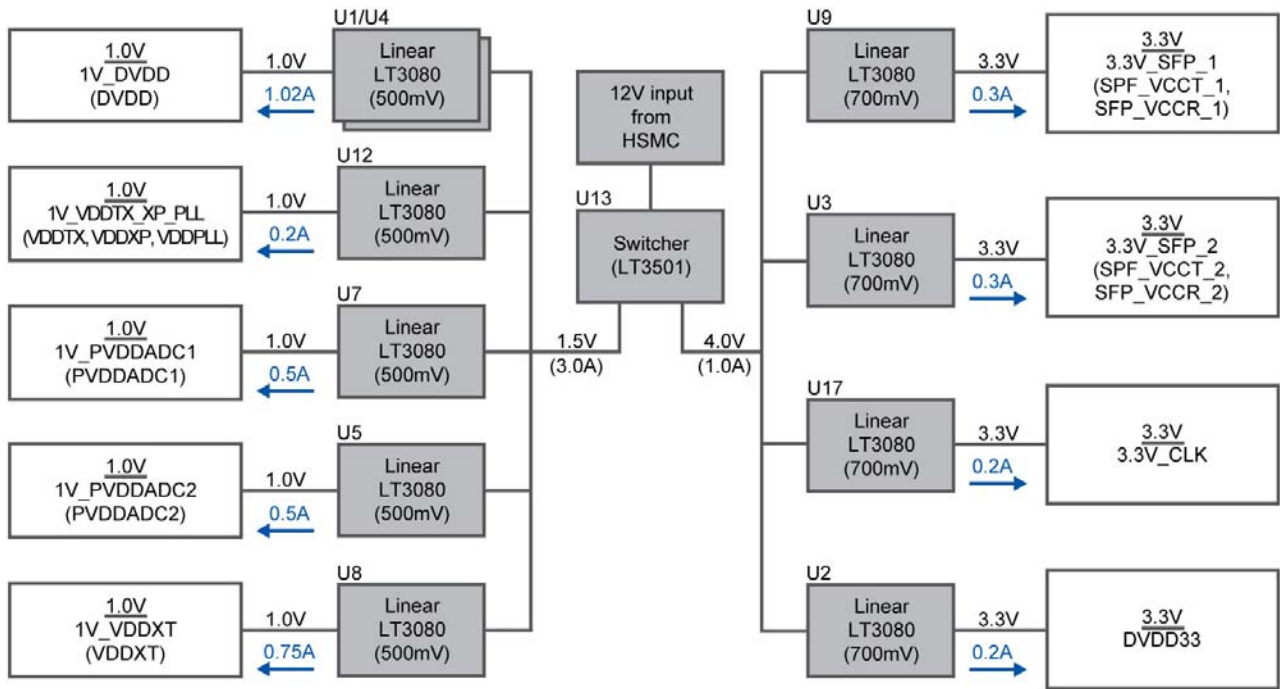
1.0V
1V_DVDD
(DVDD)

1.0V
1.02A

U1/U4
Linear
LT3080
(500mV)

12V input
from
HSMC

U9
Linear
LT3080
(700mV)

3.3V
0.3A

3.3V
3.3V_SFP_1
(SPF_VCCT_1,
SFP_VCCR_1)

1.0V
1V_VDDTX_XP_PLL
(VDDTX, VDDXP, VDDPLL)

1.0V
0.2A

U12
Linear
LT3080
(500mV)

U13
Switcher
(LT3501)

U3
Linear
LT3080
(700mV)

3.3V
0.3A

3.3V
3.3V_SFP_2
(SPF_VCCT_2,
SFP_VCCR_2)

1.0V
1V_PVDDADC1
(PVDDADC1)

1.0V
0.5A

U7
Linear
LT3080
(500mV)

1.5V
(3.0A)

4.0V
(1.0A)

U17
Linear
LT3080
(700mV)

3.3V
0.2A

3.3V
3.3V_CLK

1.0V
1V_PVDDADC2
(PVDDADC2)

1.0V
0.5A

U5
Linear
LT3080
(500mV)

1.0V
1V_VDDXT
(VDDXT)

1.0V
0.75A

U8
Linear
LT3080
(500mV)

U2
Linear
LT3080
(700mV)

3.3V
0.2A

3.3V
DVDD33